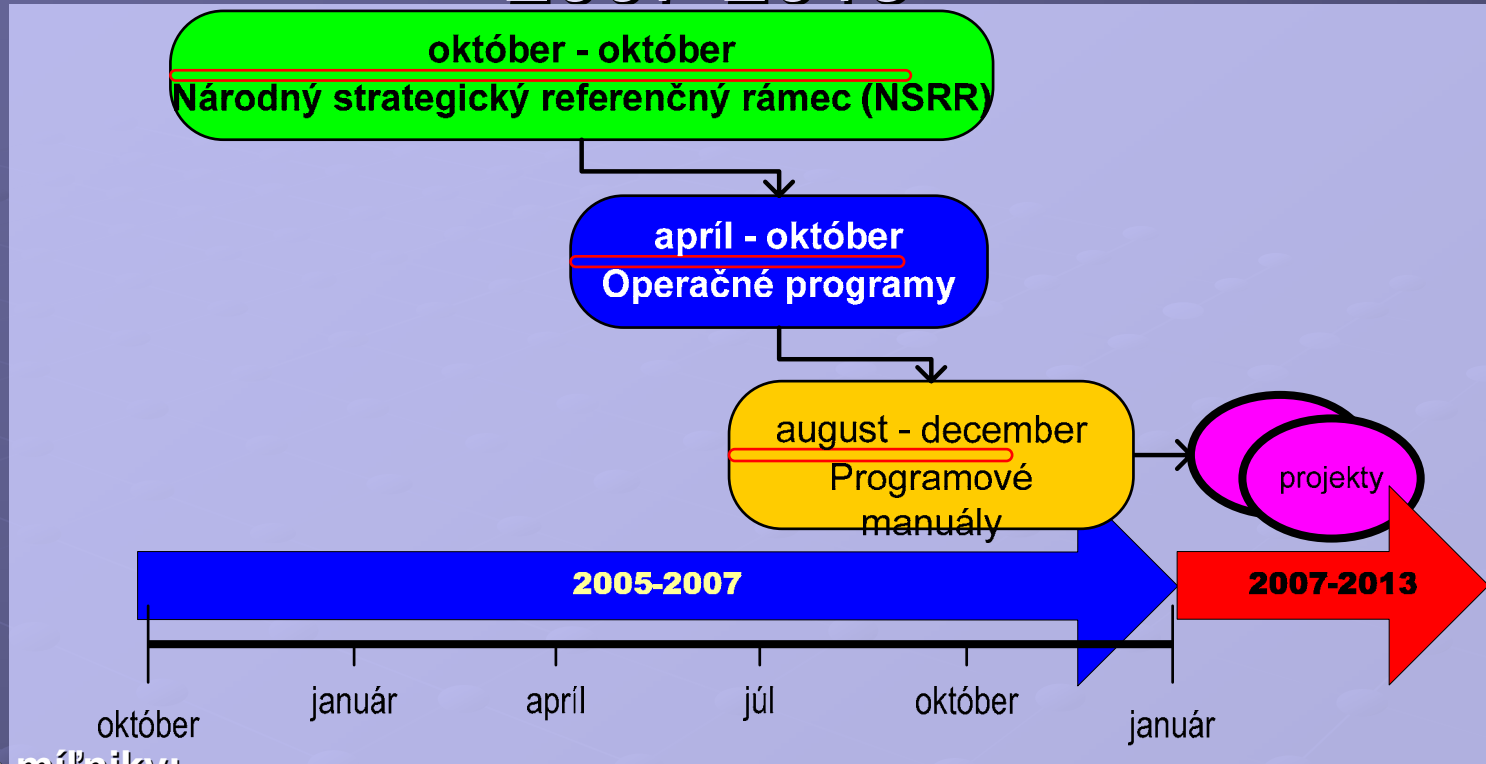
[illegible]

október - október
Národný strategický referenčný rámec (NSRR)

apríl - október
Operačné programy

august - december
Programové manuály

projekty

2005-2007

2007-2013

október

január

apríl

júl

október

január

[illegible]